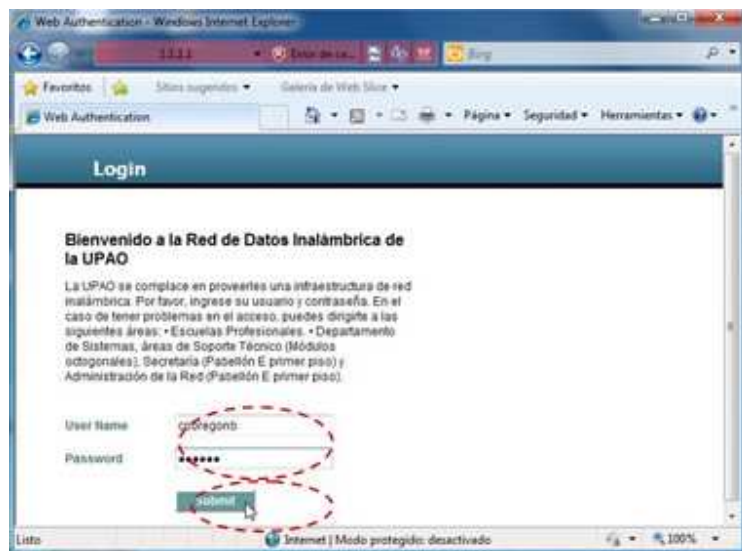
Web Authentication - Windows Internet Explorer

1.1.1.1

Error de ce...

Bing

Favoritos

Sitios sugeridos ▾

Galería de Web Slice ▾

Web Authentication

Página ▾ Seguridad ▾ Herramientas ▾

Login

Bienvenido a la Red de Datos Inalámbrica de la UPAO

La UPAO se complace en proveerles una infraestructura de red inalámbrica. Por favor, ingrese su usuario y contraseña. En el caso de tener problemas en el acceso, puedes dirigirte a las siguientes áreas: • Escuelas Profesionales. • Departamento de Sistemas, áreas de Soporte Técnico (Módulos octogonales), Secretaría (Pabellón E primer piso) y Administración de la Red (Pabellón E primer piso).

User Name cobregonb

Password ••••••

submit

Listo

Internet | Modo protegido: desactivado

100%